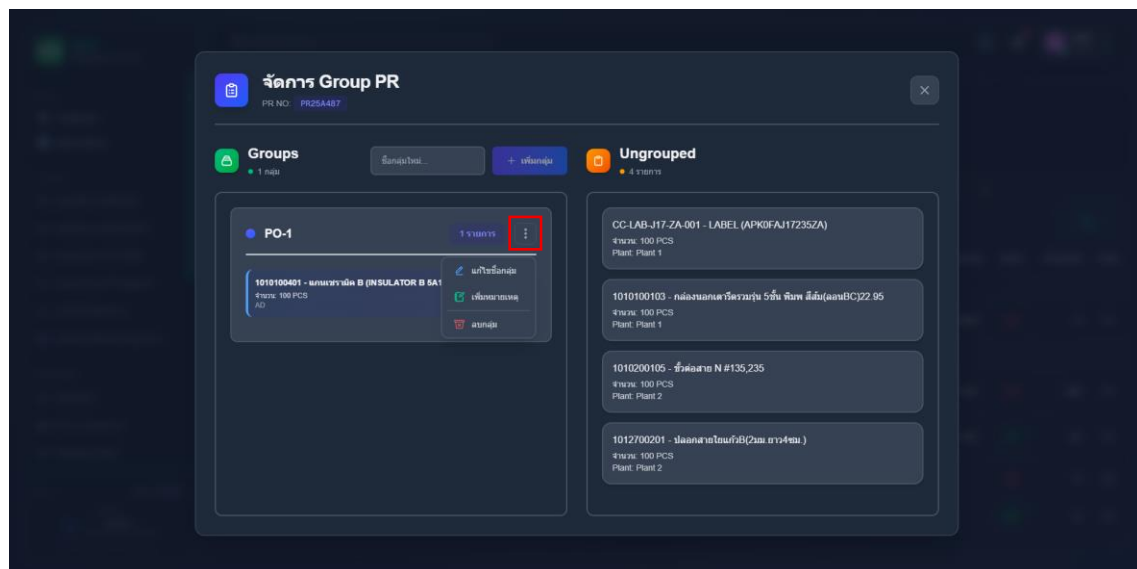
จัดการ Group PR
PR NO: PR25A487

Groups
1 กลุ่ม

ชื่อกลุ่มใหม่...

+ เพิ่มกลุ่ม

Ungrouped
4 รายการ

PO-1
1 รายการ

1010100401 - แกนเซรามิค B (INSULATOR B 5A1
จำนวน: 100 PCS
AD

แก้ไขชื่อกลุ่ม
เพิ่มหมายเหตุ
ลบกลุ่ม

CC-LAB-J17-ZA-001 - LABEL (APK0FAJ17235ZA)
จำนวน: 100 PCS
Plant: Plant 1

1010100103 - กล่องนอกเตารีดรวมรุ่น 5ชั้น พิมพ์ สีส้ม(ลอนBC)22.95
จำนวน: 100 PCS
Plant: Plant 1

1010200105 - ขั้วต่อสาย N #135,235
จำนวน: 100 PCS
Plant: Plant 2

1012700201 - ปลอกสายไยแก้วB(2มม.ยาว4ซม.)
จำนวน: 100 PCS
Plant: Plant 2